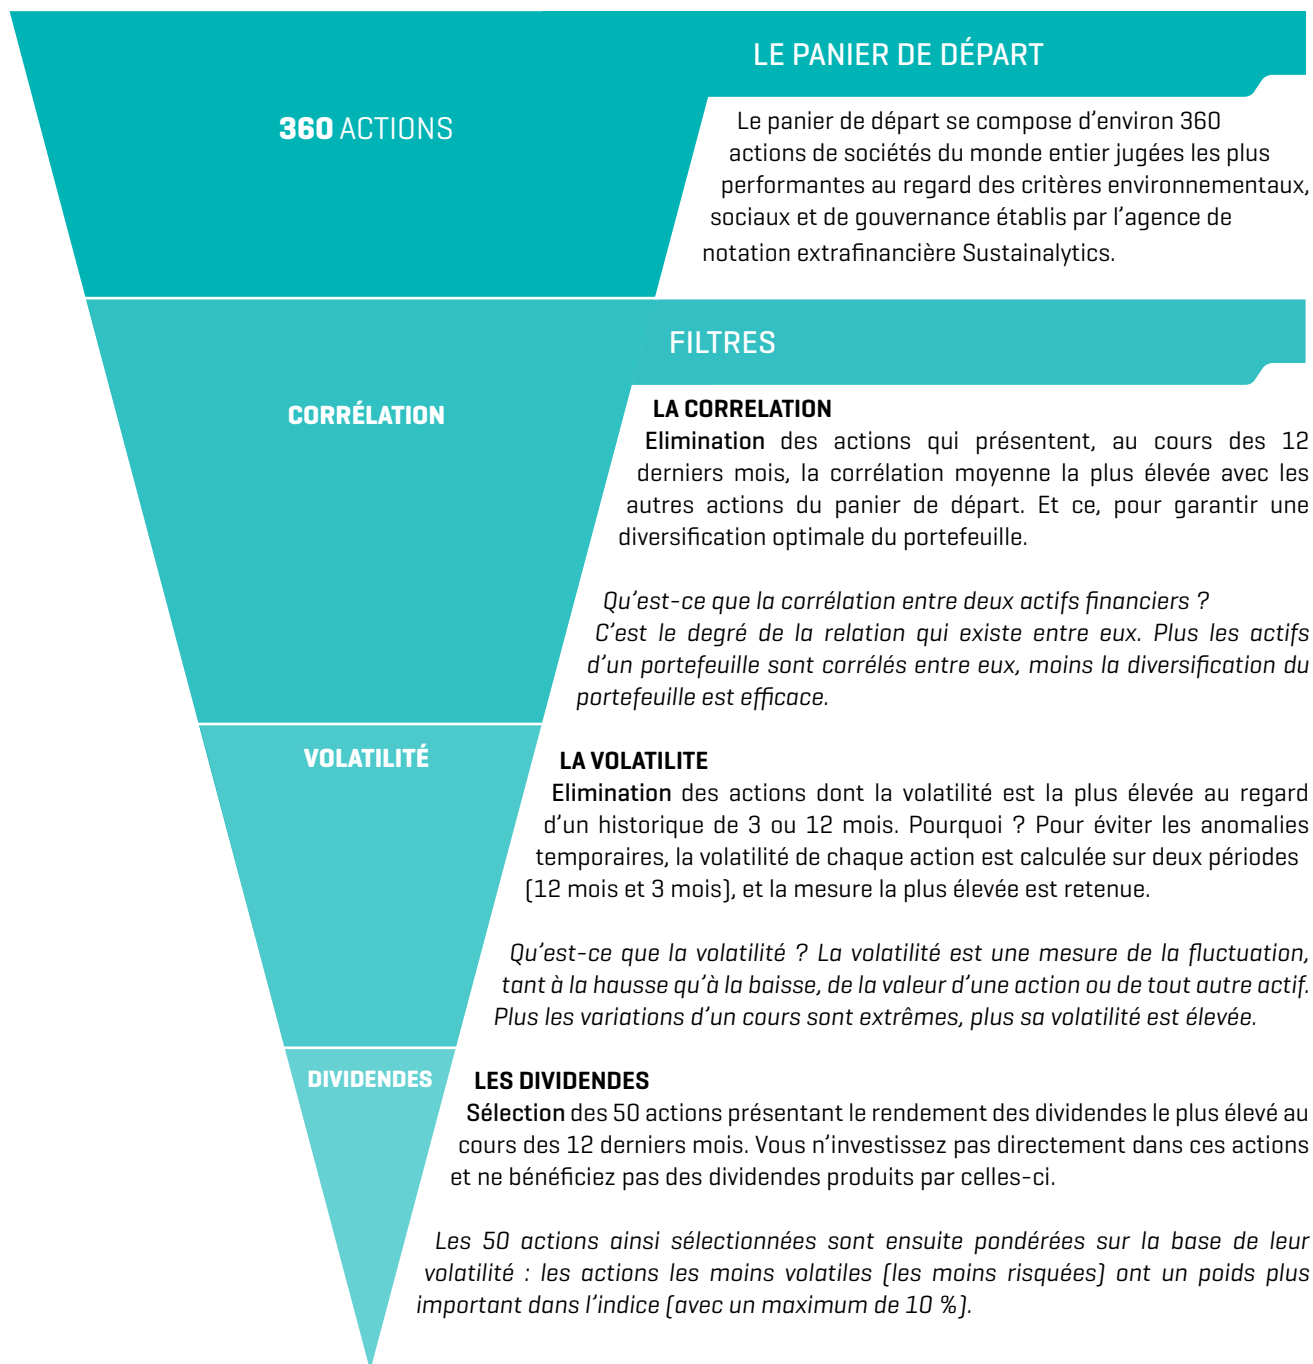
LE PANIER DE DÉPART

360 ACTIONS

Le panier de départ se compose d'environ 360 actions de sociétés du monde entier jugées les plus performantes au regard des critères environnementaux, sociaux et de gouvernance établis par l'agence de notation extrafinancière Sustainalytics.

FILTRES

CORRÉLATION

LA CORRELATION
Elimination des actions qui présentent, au cours des 12 derniers mois, la corrélation moyenne la plus élevée avec les autres actions du panier de départ. Et ce, pour garantir une diversification optimale du portefeuille.

Qu'est-ce que la corrélation entre deux actifs financiers ? C'est le degré de la relation qui existe entre eux. Plus les actifs d'un portefeuille sont corrélés entre eux, moins la diversification du portefeuille est efficace.

VOLATILITÉ

LA VOLATILITE
Elimination des actions dont la volatilité est la plus élevée au regard d'un historique de 3 ou 12 mois. Pourquoi ? Pour éviter les anomalies temporaires, la volatilité de chaque action est calculée sur deux périodes (12 mois et 3 mois), et la mesure la plus élevée est retenue.

Qu'est-ce que la volatilité ? La volatilité est une mesure de la fluctuation, tant à la hausse qu'à la baisse, de la valeur d'une action ou de tout autre actif. Plus les variations d'un cours sont extrêmes, plus sa volatilité est élevée.

DIVIDENDES

LES DIVIDENDES
Sélection des 50 actions présentant le rendement des dividendes le plus élevé au cours des 12 derniers mois. Vous n'investissez pas directement dans ces actions et ne bénéficiez pas des dividendes produits par celles-ci.

Les 50 actions ainsi sélectionnées sont ensuite pondérées sur la base de leur volatilité : les actions les moins volatiles (les moins risquées) ont un poids plus important dans l'indice (avec un maximum de 10 %).